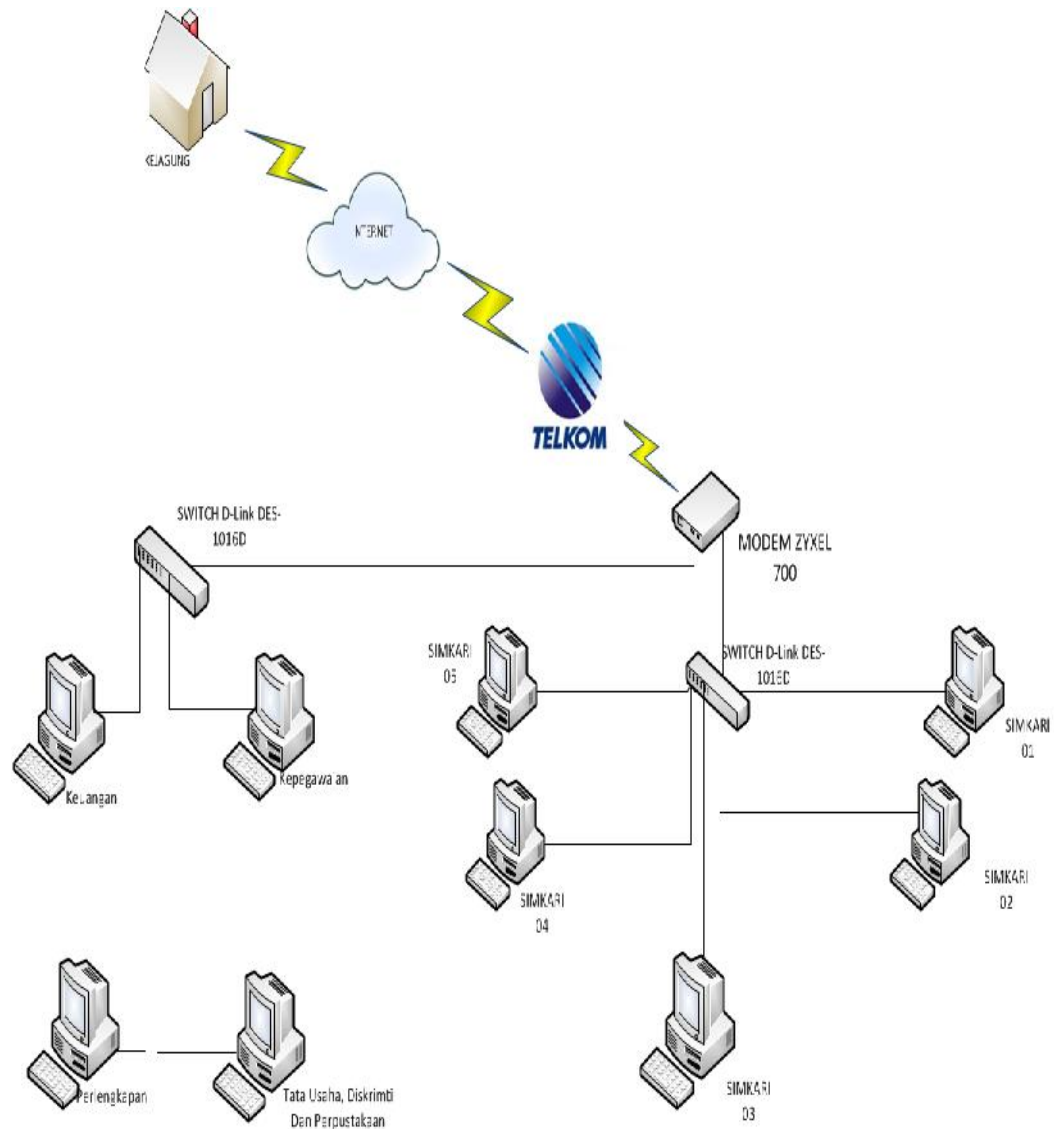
KEJAGUNG

INTERNET

TELKOM

SWITCH D-Link DES-1016D

MODEM ZYXEL 700

SIMKARI 05

SWITCH D-Link DES-1016D

SIMKARI 01

Keuangan

Kepegawa an

SIMKARI 04

SIMKARI 02

Perlengkapan

Tata Usaha, Diskrimti Dan Perpustakaan

SIMKARI 03